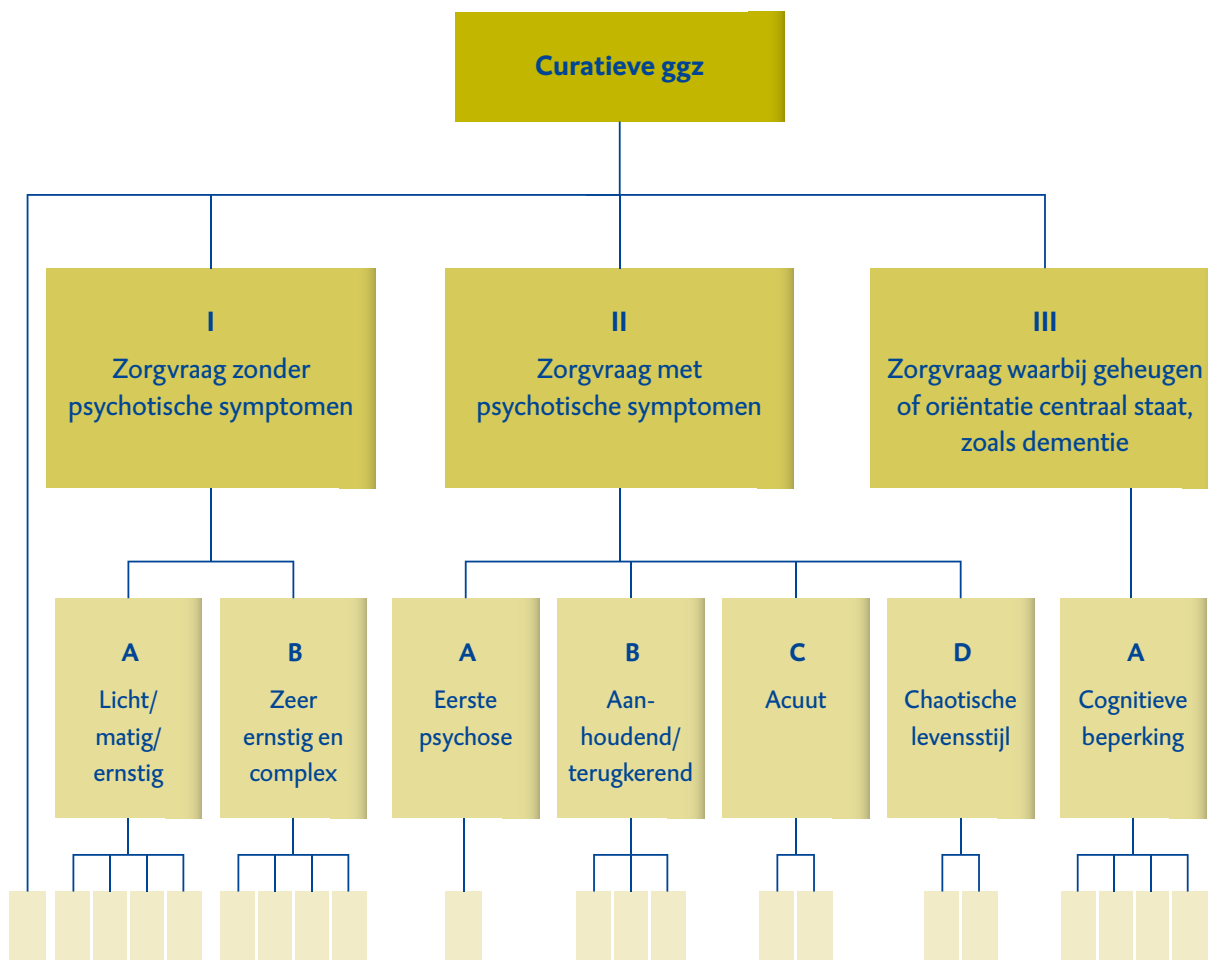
Curatieve ggz

I
Zorgvraag zonder psychotische symptomen

II
Zorgvraag met psychotische symptomen

III
Zorgvraag waarbij geheugen of oriëntatie centraal staat, zoals dementie

A
Licht/ matig/ ernstig

B
Zeer ernstig en complex

A
Eerste psychose

B
Aanhoudend/ terugkerend

C
Acuut

D
Chaotische levensstijl

A
Cognitieve beperking